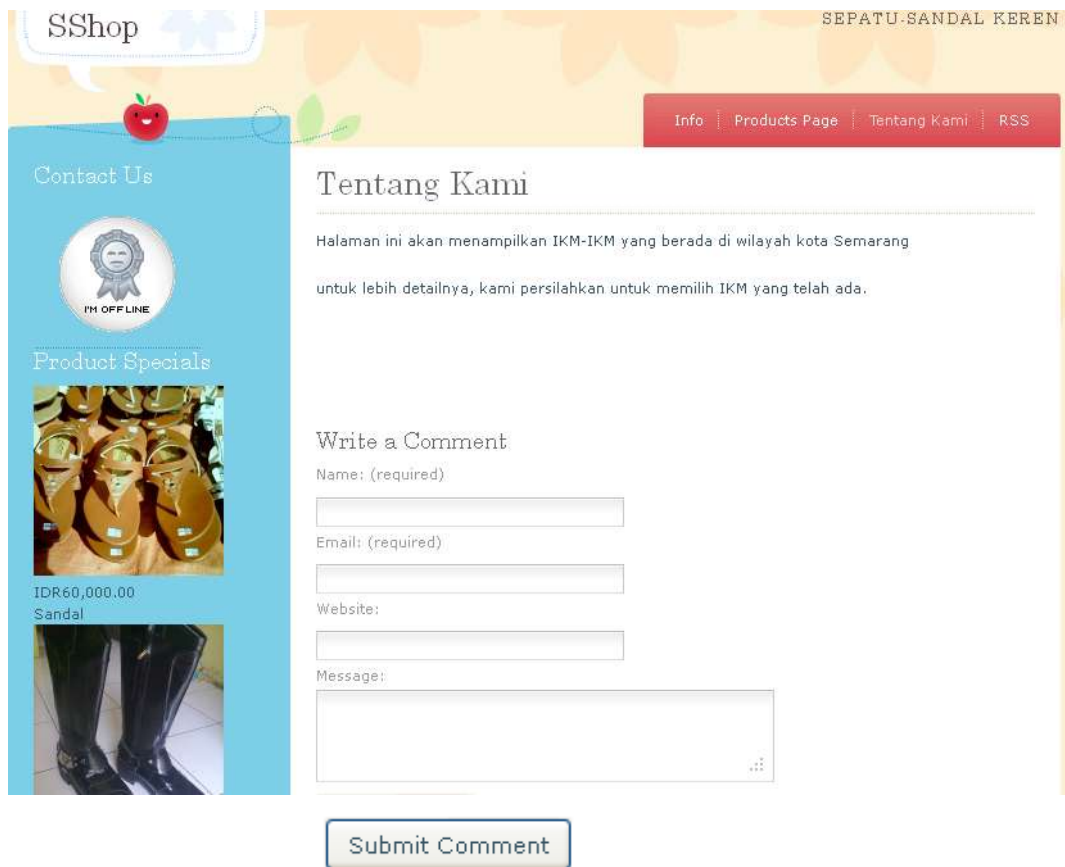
SShop

SEPATU-SANDAL KEREN

Info | Products Page | Tentang Kami | RSS

Contact Us

I'M OFF LINE

Product Specials

IDR60,000.00
Sandal

Tentang Kami

Halaman ini akan menampilkan IKM-IKM yang berada di wilayah kota Semarang

untuk lebih detailnya, kami persilahkan untuk memilih IKM yang telah ada.

Write a Comment

Name: (required)

Email: (required)

Website:

Message:

Submit Comment